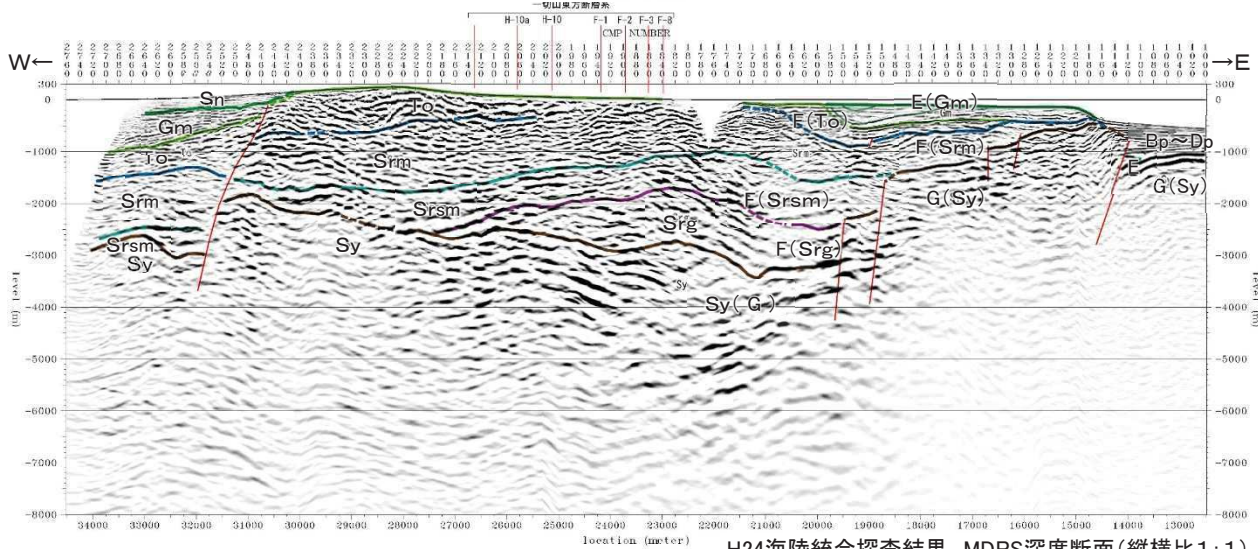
一切山東方断層系

H-10a H-10 F-1 F-2 F-3 F-8

CMP NUMBER

W← →E

300 0 -1000 -2000 -3000 -4000 -5000 -6000 -7000 -8000

Sn
Gm
To
Srm
Srsm
Sy
To
Srm
Srsm
Sy
Srg
Sy
Sy(G)
E(Gm)
Gm
F(To)
Srg
F(Srm)
F(Srsm)
G(Sy)
F(Srg)
Bp~Dp
E
G(Sy)

level (m)

34000 33000 32000 31000 30000 29000 28000 27000 26000 25000 24000 23000 22000 21000 20000 19000 18000 17000 16000 15000 14000 13000

location (meter)

H24海陸統合探査結果 MDRS深度断面(縦横比1:1)